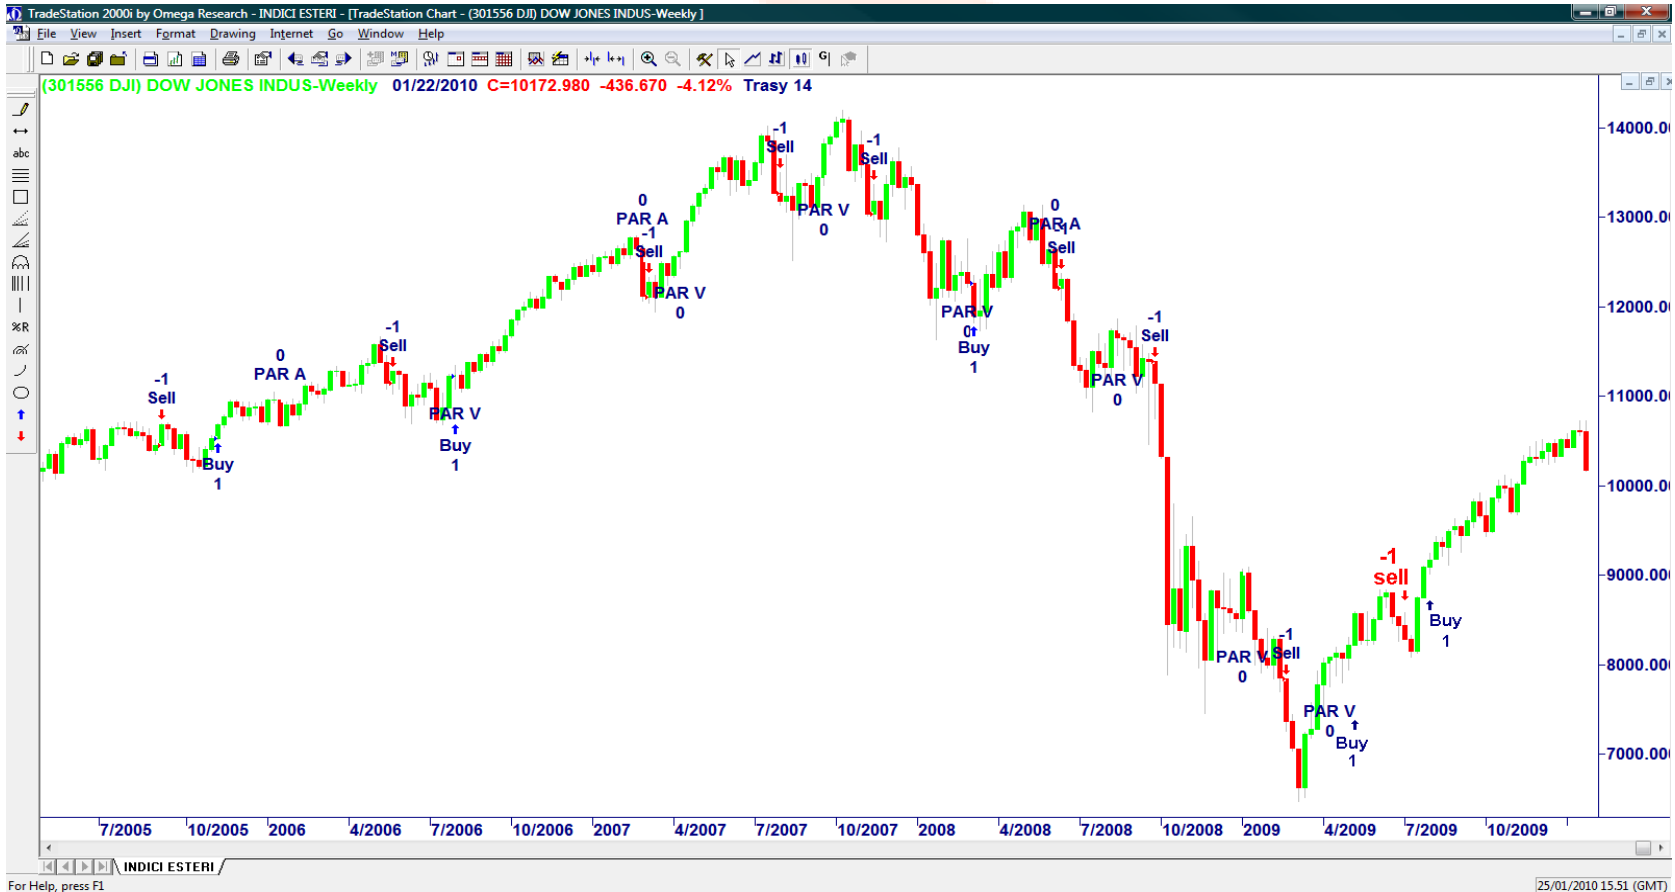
TradeStation 2000i by Omega Research - INDICI ESTERI - [TradeStation Chart - (301556 DJI) DOW JONES INDUS-Weekly ]

File View Insert Format Drawing Internet Go Window Help

abc

%R

(301556 DJI) DOW JONES INDUS-Weekly 01/22/2010 C=10172.980 -436.670 -4.12% Trasy 14

-1
Sell

Buy
1

0
PAR A

-1
Sell

PAR V

Buy
1

0
PAR A
-1
Sell

PAR V
0

-1
Sell

PAR V
0

-1
Sell

PAR V
0
Buy
1

0
PAR A
-1
Sell

PAR V
0

-1
Sell

PAR V
0

-1
Sell

PAR V
0
Buy
1

-1
sell

Buy
1

14000.00
13000.00
12000.00
11000.00
10000.00
9000.00
8000.00
7000.00

7/2005 10/2005 2006 4/2006 7/2006 10/2006 2007 4/2007 7/2007 10/2007 2008 4/2008 7/2008 10/2008 2009 4/2009 7/2009 10/2009

INDICI ESTERI

For Help, press F1

25/01/2010 15.51 (GMT)